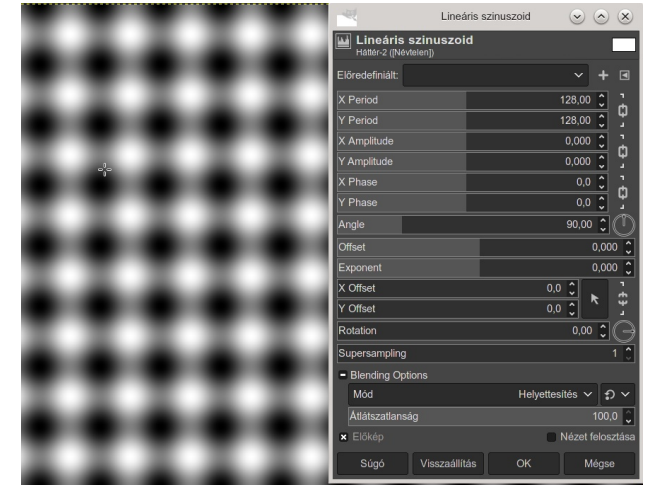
Lineáris szinuszoid

Lineáris szinuszoid
Háttér-2 ([Névtelen])

Előredefiniált:

X Period 128,00
Y Period 128,00
X Amplitude 0,000
Y Amplitude 0,000
X Phase 0,0
Y Phase 0,0
Angle 90,00
Offset 0,000
Exponent 0,000
X Offset 0,0
Y Offset 0,0
Rotation 0,00
Supersampling 1

Blending Options
Mód Helyettesítés
Átlátszatlanság 100,0

Előkép
Nézet felosztása

Súgó
Visszaállítás
OK
Mégse